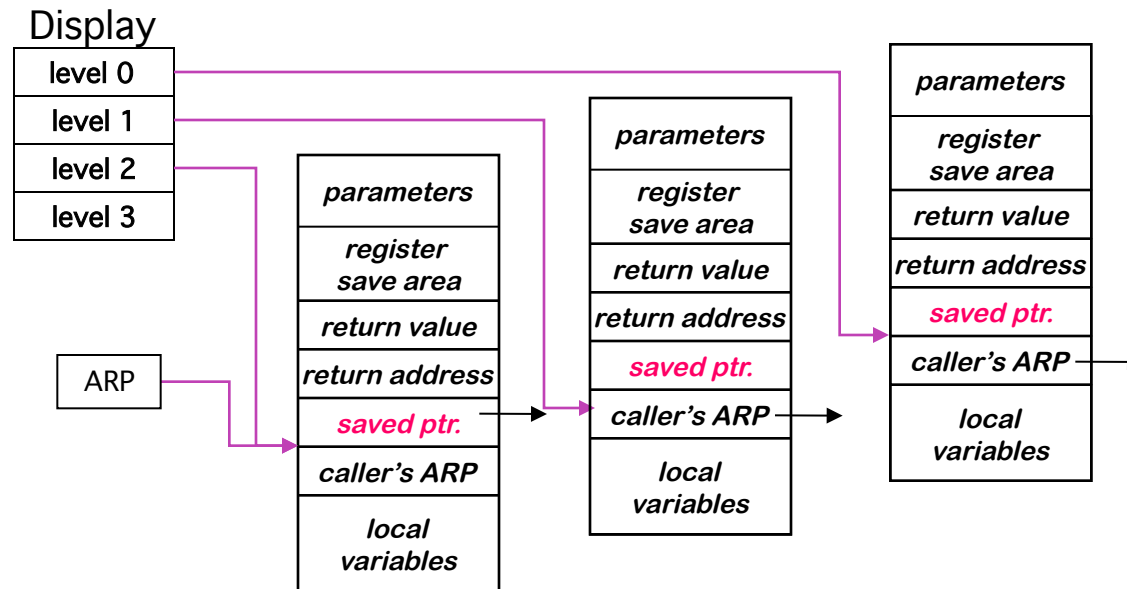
Display

| level 0 |
|---|
| level 1 |
| level 2 |
| level 3 |

ARP

| parameters |
|---|
| register save area |
| return value |
| return address |
| saved ptr. |
| caller's ARP |
| local variables |

| parameters |
|---|
| register save area |
| return value |
| return address |
| saved ptr. |
| caller's ARP |
| local variables |

| parameters |
|---|
| register save area |
| return value |
| return address |
| saved ptr. |
| caller's ARP |
| local variables |